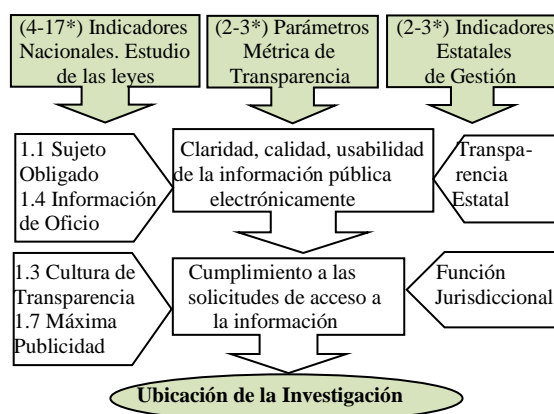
(4-17*) Indicadores Nacionales. Estudio de las leyes

(2-3*) Parámetros Métrica de Transparencia

(2-3*) Indicadores Estatales de Gestión

1.1 Sujeto Obligado
1.4 Información de Oficio

Claridad, calidad, usabilidad de la información pública electrónicamente

Transparencia Estatal

1.3 Cultura de Transparencia
1.7 Máxima Publicidad

Cumplimiento a las solicitudes de acceso a la información

Función Jurisdiccional

Ubicación de la Investigación